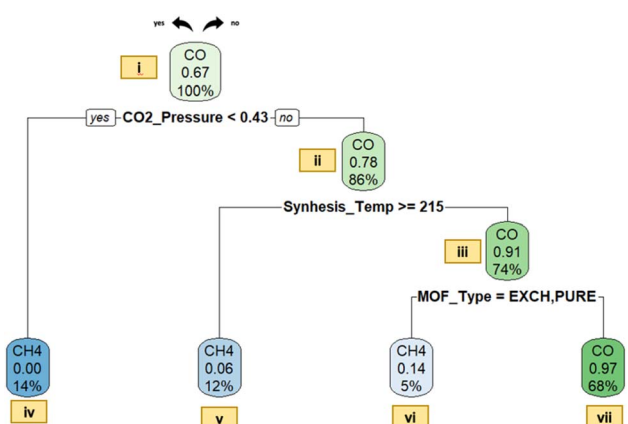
yes no

i

CO
0.67
100%

yes CO2_Pressure < 0.43 no

ii

CO
0.78
86%

Synhesis_Temp >= 215

iii

CO
0.91
74%

MOF_Type = EXCH,PURE

CH4
0.00
14%

iv

CH4
0.06
12%

v

CH4
0.14
5%

vi

CO
0.97
68%

vii